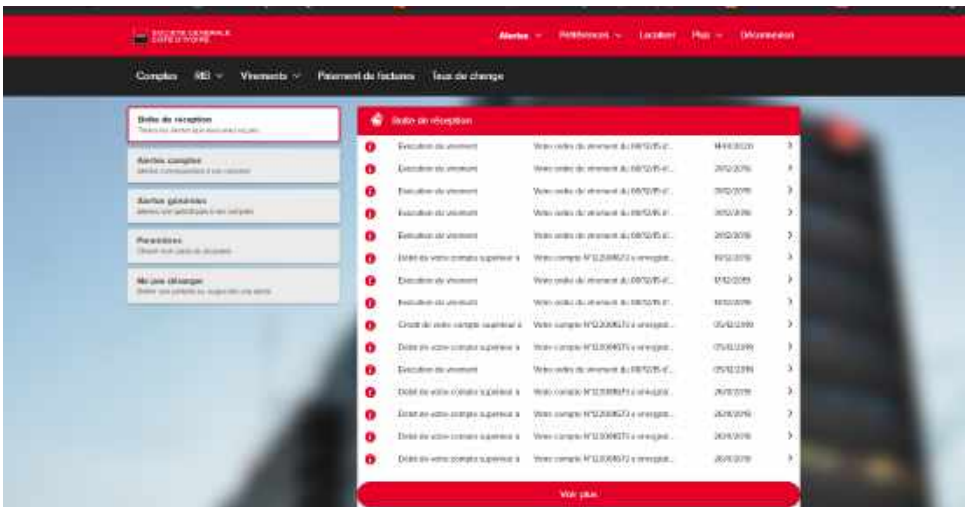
SOCIETE GENERALE COTE D'IVOIRE

Alertes ⌄ Préférences ⌄ Localiser Plus ⌄ Déconnexion

Comptes RIB ⌄ Virements ⌄ Paiement de factures Taux de change

Boîte de réception
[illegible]

Alertes comptes
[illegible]

Alertes générales
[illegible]

Paramètres
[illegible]

Ne pas déranger
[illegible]

Boîte de réception

| | | | |
|---|---|---|---|
| Exécution de virement | Votre ordre de virement du 08/12/15 d... | 14/01/2020 | › |
| Exécution de virement | Votre ordre de virement du 08/12/15 d... | 31/12/2019 | › |
| Exécution de virement | Votre ordre de virement du 08/12/15 d... | 31/12/2019 | › |
| Exécution de virement | Votre ordre de virement du 08/12/15 d... | 31/12/2019 | › |
| Exécution de virement | Votre ordre de virement du 08/12/15 d... | 31/12/2019 | › |
| Débit de votre compte supérieur à | Votre compte N°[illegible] a enregist... | 10/12/2019 | › |
| Exécution de virement | Votre ordre de virement du 08/12/15 d... | 17/12/2019 | › |
| Exécution de virement | Votre ordre de virement du 08/12/15 d... | 10/12/2019 | › |
| Crédit de votre compte supérieur à | Votre compte N°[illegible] a enregist... | 05/12/2019 | › |
| Débit de votre compte supérieur à | Votre compte N°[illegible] a enregist... | 05/12/2019 | › |
| Exécution de virement | Votre ordre de virement du 08/12/15 d... | 05/12/2019 | › |
| Débit de votre compte supérieur à | Votre compte N°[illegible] a enregist... | 26/11/2019 | › |
| Débit de votre compte supérieur à | Votre compte N°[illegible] a enregist... | 26/11/2019 | › |
| Débit de votre compte supérieur à | Votre compte N°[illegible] a enregist... | 26/11/2019 | › |
| Débit de votre compte supérieur à | Votre compte N°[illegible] a enregist... | 26/11/2019 | › |

Voir plus